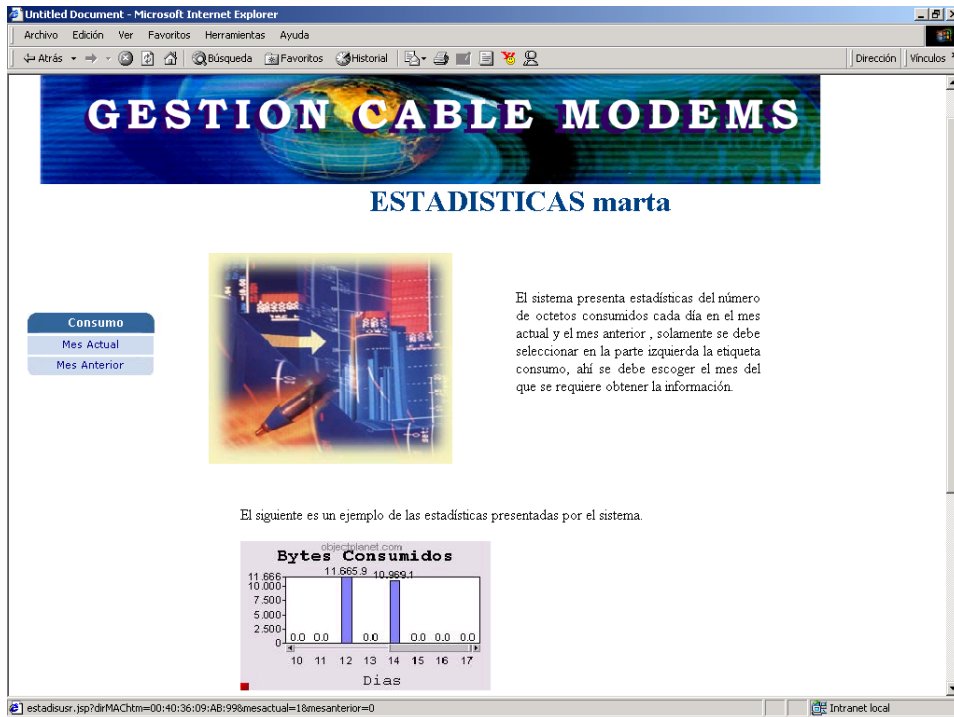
Untitled Document - Microsoft Internet Explorer

Archivo Edición Ver Favoritos Herramientas Ayuda

Atrás Búsqueda Favoritos Historial Dirección Vínculos

GESTION CABLE MODEMS

ESTADISTICAS marta

Consumo
Mes Actual
Mes Anterior

El sistema presenta estadísticas del número de octetos consumidos cada día en el mes actual y el mes anterior , solamente se debe seleccionar en la parte izquierda la etiqueta consumo, ahí se debe escoger el mes del que se requiere obtener la información.

El siguiente es un ejemplo de las estadísticas presentadas por el sistema.

objectplanet.com
Bytes Consumidos
11.666
10.000
7.500
5.000
2.500
0
0.0 0.0 11.665.9 0.0 10.969.1 0.0 0.0 0.0
10 11 12 13 14 15 16 17
Dias

estadisusr.jsp?dirMAChtm=00:40:36:09:AB:99&mesactual=1&mesanterior=0

Intranet local